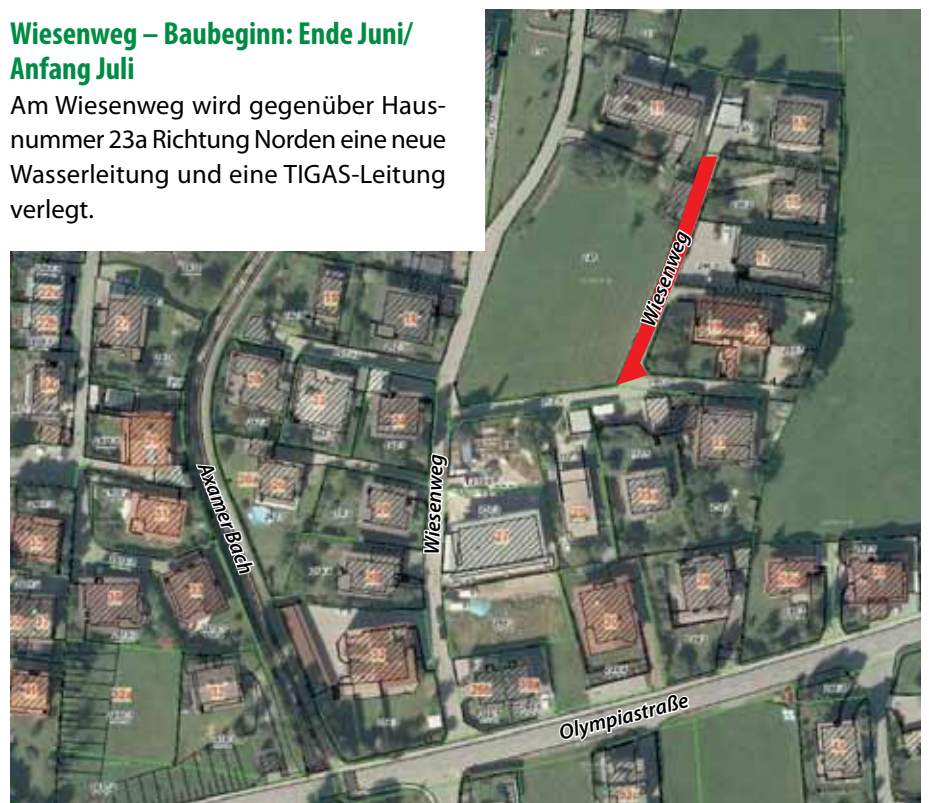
Wiesenweg – Baubeginn: Ende Juni/ Anfang Juli

Am Wiesenweg wird gegenüber Hausnummer 23a Richtung Norden eine neue Wasserleitung und eine TIGAS-Leitung verlegt.

Wiesenweg

Axamer Bach

Wiesenweg

Olympiastraße